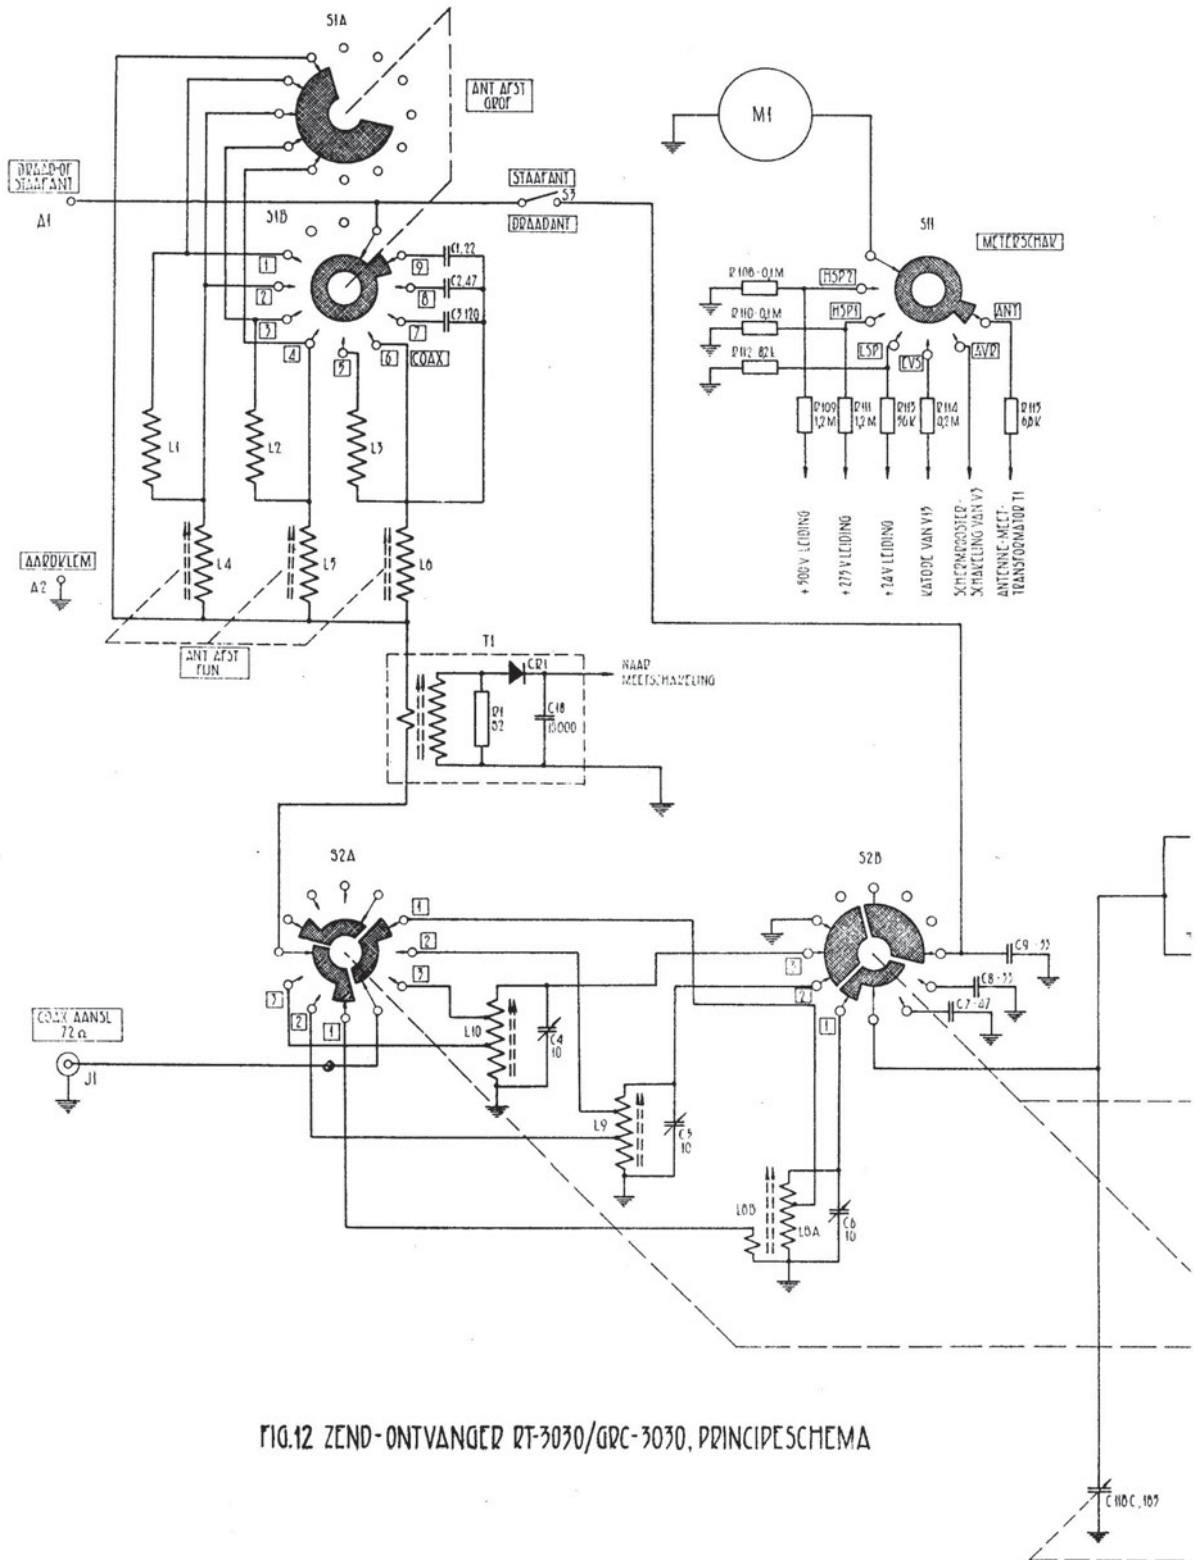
S1A

ANT AFST GROF

DRAAD-OF STAAFANT

A1

STAAFANT
S3
DRAADANT

S1B

1
2
3
4
5
6
7
8
9
COAX

C1 22
C2 47
C3 120

L1
L2
L3
L4
L5
L6

AARDKLEM
A2

ANT AFST FIJN

M1

S11

METERSCHAK

R108 0,1M
R110 0,1M
R112 82K

HSP2
HSP1
LSP
EV5
AVR
ANT

R109 1,2M
R111 1,2M
R113 56K
R114 0,2M
R115 68K

+ 500 V LEIDING
+ 275 V LEIDING
+ 24 V LEIDING
KATODE VAN V13
SCHERMROOSTER-SCHAKELING VAN V3
ANTENNE-MEET-TRANSFORMATOR T1

T1
CR1
NAAR MEETSCHAKELING
R1 82
C18 10000

S2A
S2B

1
2
3
3
2
1
3
2
1

COAX AANSL 72 Ω
J1

L10
C4 10
L9
C5 10
L8B
L8A
C6 10

C9 33
C8 33
C7 47

C118C 187

FIG.12 ZEND-ONTVANGER RT-3030/GRC-3030, PRINCIPESCHEMA